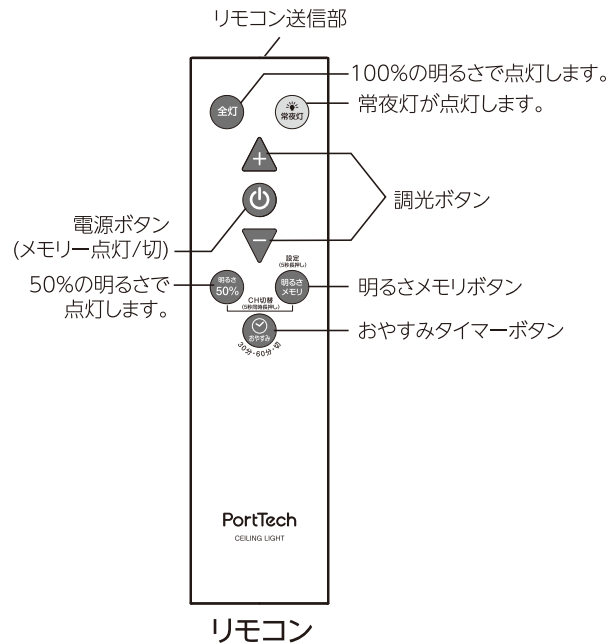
リモコン送信部

100%の明るさで点灯します。

全灯

常夜灯

常夜灯が点灯します。

+

調光ボタン

電源ボタン
(メモリー点灯/切)

−

設定
(5秒長押し)

50%の明るさで
点灯します。

明るさ
50%

明るさ
メモリ

明るさメモリボタン

CH切替
(5秒同時長押し)

おやすみ

おやすみタイマーボタン

30分・60分・切

PortTech
CEILING LIGHT

リモコン